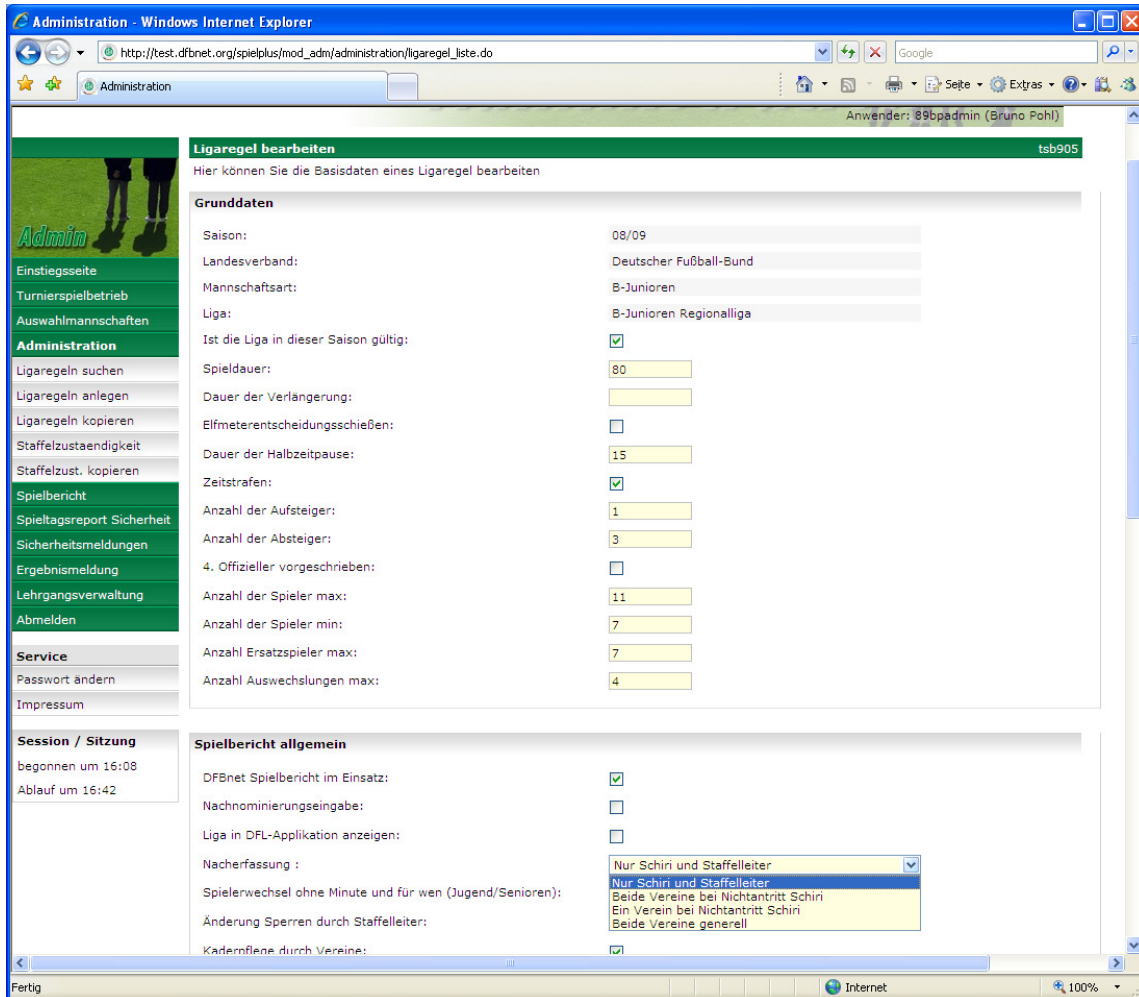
Administration - Windows Internet Explorer

http://test.dfbnet.org/spielplus/mod_adm/administration/ligaregel_liste.do

Google

Administration

Seite ▾ Extras ▾

Anwender: 89bpadmin (Bruno Pohl)

Admin

Einstiegsseite
Turnierspielbetrieb
Auswahlmannschaften
Administration
Ligaregeln suchen
Ligaregeln anlegen
Ligaregeln kopieren
Staffelzustaendigkeit
Staffelzust. kopieren
Spielbericht
Spieltagsreport Sicherheit
Sicherheitsmeldungen
Ergebnismeldung
Lehrgangsverwaltung
Abmelden

Service
Passwort ändern
Impressum

Session / Sitzung
begonnen um 16:08
Ablauf um 16:42

Ligaregel bearbeiten tsb905

Hier können Sie die Basisdaten eines Ligaregel bearbeiten

Grunddaten

Saison: 08/09
Landesverband: Deutscher Fußball-Bund
Mannschaftsart: B-Junioren
Liga: B-Junioren Regionalliga
Ist die Liga in dieser Saison gültig:
Spieldauer: 80
Dauer der Verlängerung:
Elfmeterentscheidungsschießen:
Dauer der Halbzeitpause: 15
Zeitstrafen:
Anzahl der Aufsteiger: 1
Anzahl der Absteiger: 3
4. Offizieller vorgeschrieben:
Anzahl der Spieler max: 11
Anzahl der Spieler min: 7
Anzahl Ersatzspieler max: 7
Anzahl Auswechslungen max: 4

Spielbericht allgemein

DFBnet Spielbericht im Einsatz:
Nachnominierungseingabe:
Liga in DFL-Applikation anzeigen:
Nacherfassung : Nur Schiri und Staffelleiter
Nur Schiri und Staffelleiter
Beide Vereine bei Nichtantritt Schiri
Ein Verein bei Nichtantritt Schiri
Beide Vereine generell
Spielerwechsel ohne Minute und für wen (Jugend/Senioren):
Änderung Sperren durch Staffelleiter:
Kaderpflege durch Vereine:

Fertig Internet 100%